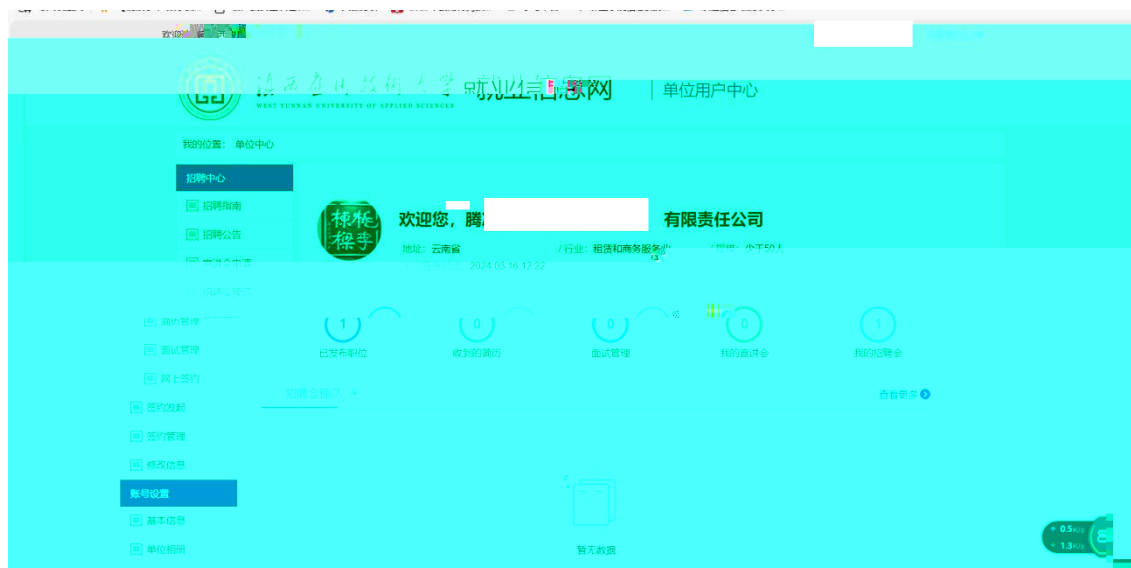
欢迎您

滇西应用技术大学 就业信息网
WEST YUNNAN UNIVERSITY OF APPLIED SCIENCES

单位用户中心

我的位置： 单位中心

招聘中心
招聘指南
招聘公告
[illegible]
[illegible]
简历管理
面试管理
网上签约
签约发起
签约管理
修改信息
账号设置
基本信息
单位相册

欢迎您，腾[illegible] 有限责任公司
地址：云南省
/ 行业：租赁和商务服务业
/ 规模：少于50人
2024-03-16 12:22

1
已发布职位
0
收到的简历
0
面试管理
0
我的宣讲会
1
我的招聘会

招聘会预订
查看更多

暂无数据

0.5K/s
1.3K/s